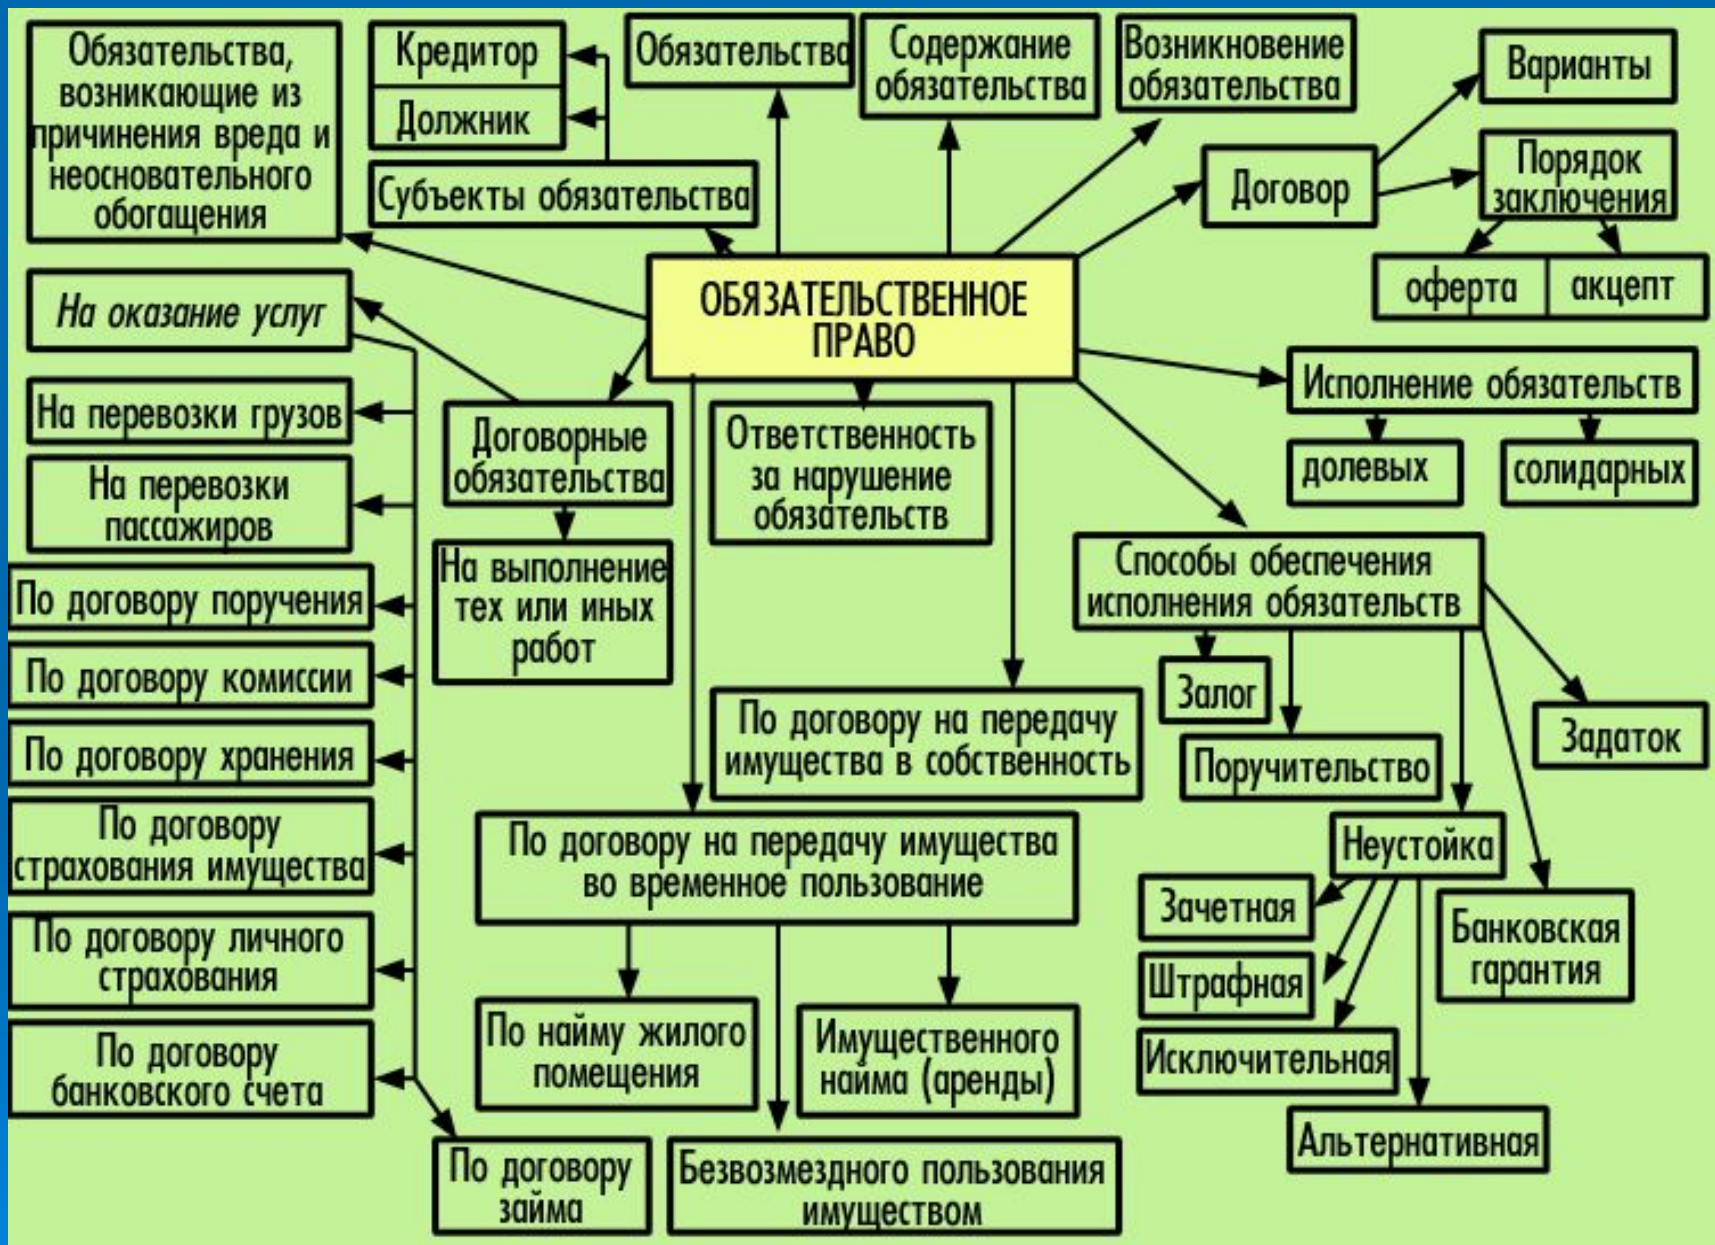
ОБЯЗАТЕЛЬСТВЕННОЕ ПРАВО

Обязательства, возникающие из причинения вреда и неосновательного обогащения

Кредитор

Должник

Субъекты обязательства

Обязательства

Содержание обязательства

Возникновение обязательства

Варианты

Договор

Порядок заключения

оферта

акцепт

На оказание услуг

На перевозки грузов

На перевозки пассажиров

По договору поручения

По договору комиссии

По договору хранения

По договору страхования имущества

По договору личного страхования

По договору банковского счета

Договорные обязательства

На выполнение тех или иных работ

Ответственность за нарушение обязательств

Исполнение обязательств

долевых

солидарных

Способы обеспечения исполнения обязательств

Залог

Поручительство

Задаток

Неустойка

Зачетная

Штрафная

Исключительная

Альтернативная

Банковская гарантия

По договору на передачу имущества в собственность

По договору на передачу имущества во временное пользование

По найму жилого помещения

Имущественного найма (аренды)

По договору займа

Безвозмездного пользования имуществом